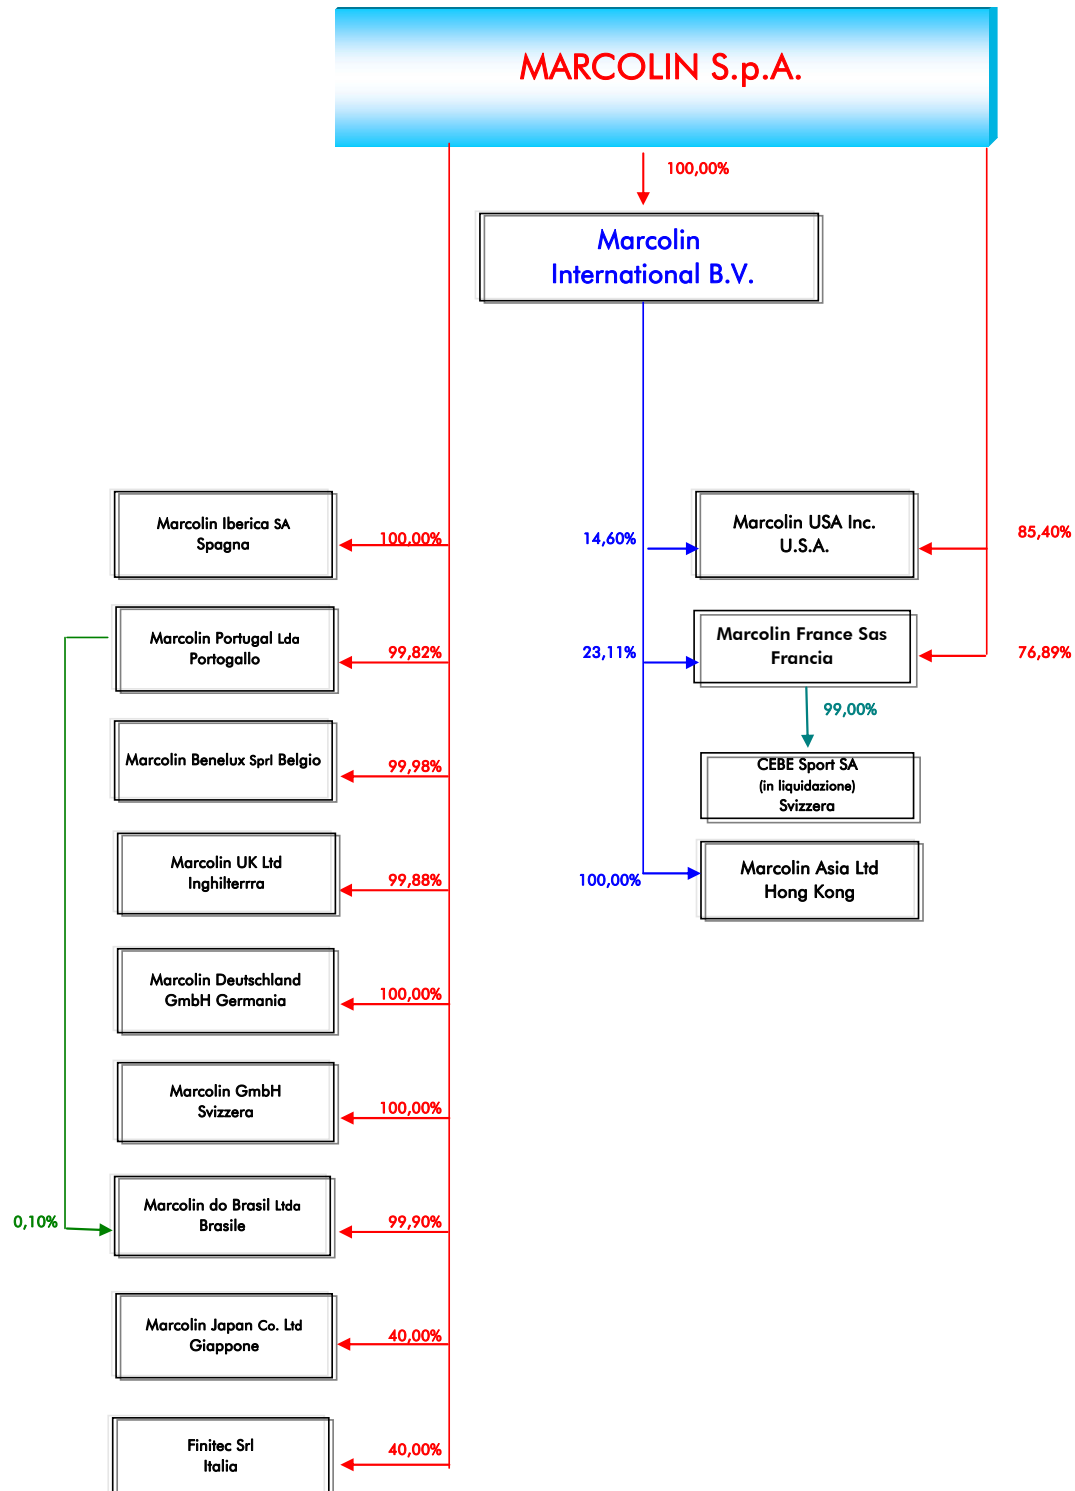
MARCOLIN S.p.A.

100,00%

Marcolin International B.V.

Marcolin Iberica SA Spagna

100,00%

14,60%

Marcolin USA Inc. U.S.A.

85,40%

Marcolin Portugal Lda Portogallo

99,82%

23,11%

Marcolin France Sas Francia

76,89%

99,00%

Marcolin Benelux Sprl Belgio

99,98%

CEBE Sport SA (in liquidazione) Svizzera

Marcolin UK Ltd Inghilterrra

99,88%

100,00%

Marcolin Asia Ltd Hong Kong

Marcolin Deutschland GmbH Germania

100,00%

Marcolin GmbH Svizzera

100,00%

0,10%

Marcolin do Brasil Ltda Brasile

99,90%

Marcolin Japan Co. Ltd Giappone

40,00%

Finitec Srl Italia

40,00%